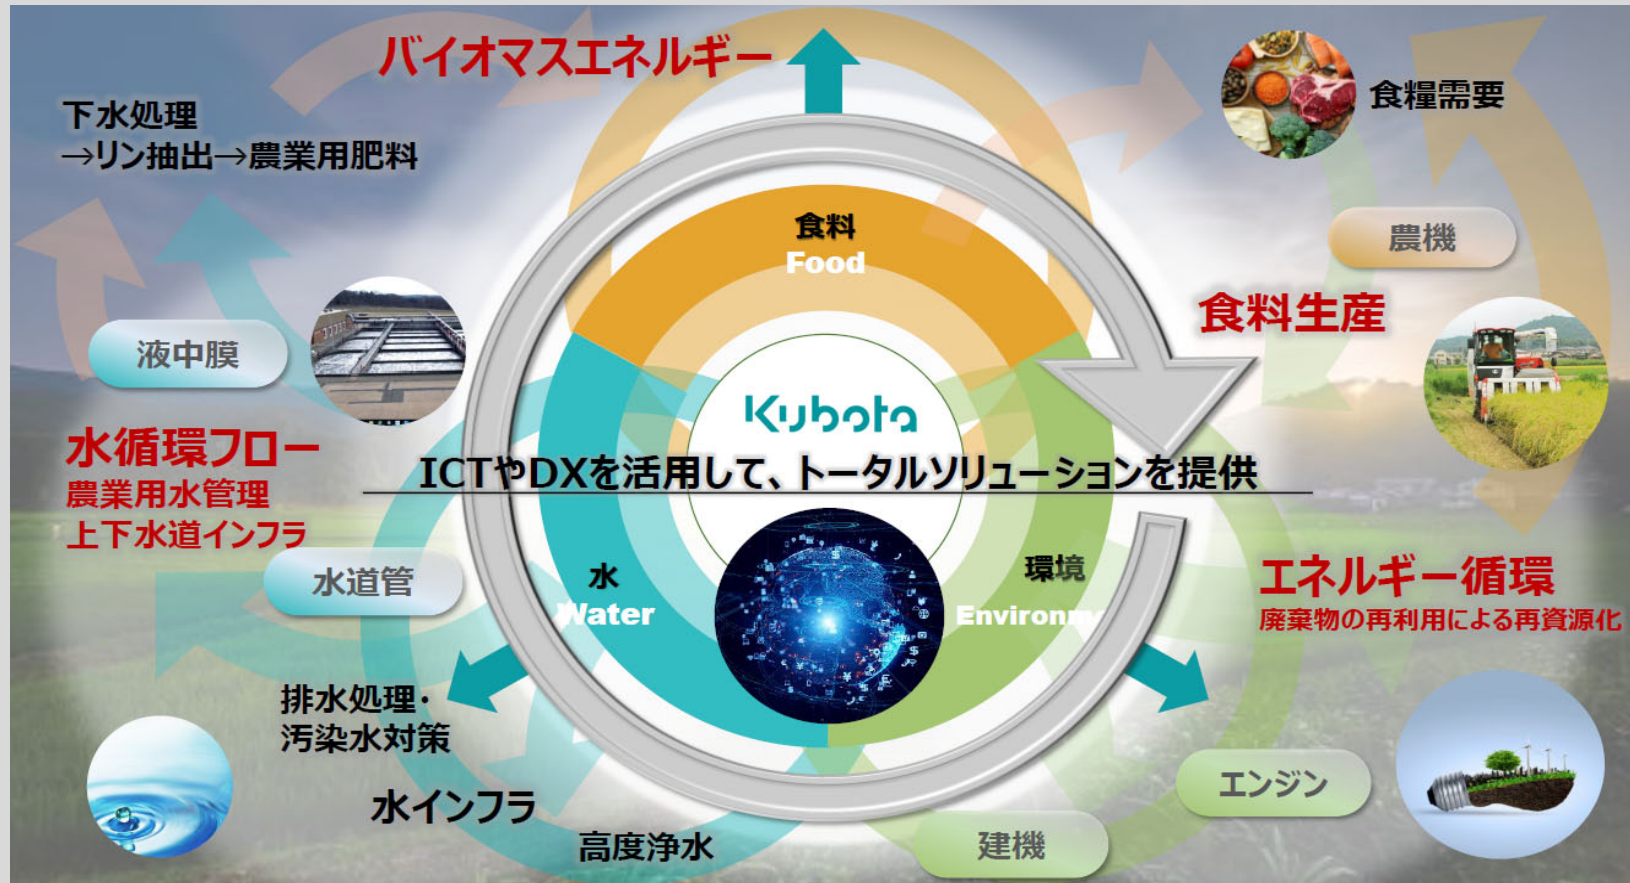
バイオマスエネルギー

下水処理
→リン抽出→農業用肥料

食糧需要

農機

食料
Food

食料生産

液中膜

Kubota

水循環フロー
農業用水管理
上下水道インフラ

ICTやDXを活用して、トータルソリューションを提供

水道管

水
Water

環境
Environm

エネルギー循環
廃棄物の再利用による再資源化

排水処理・
汚染水対策

エンジン

水インフラ

高度浄水

建機